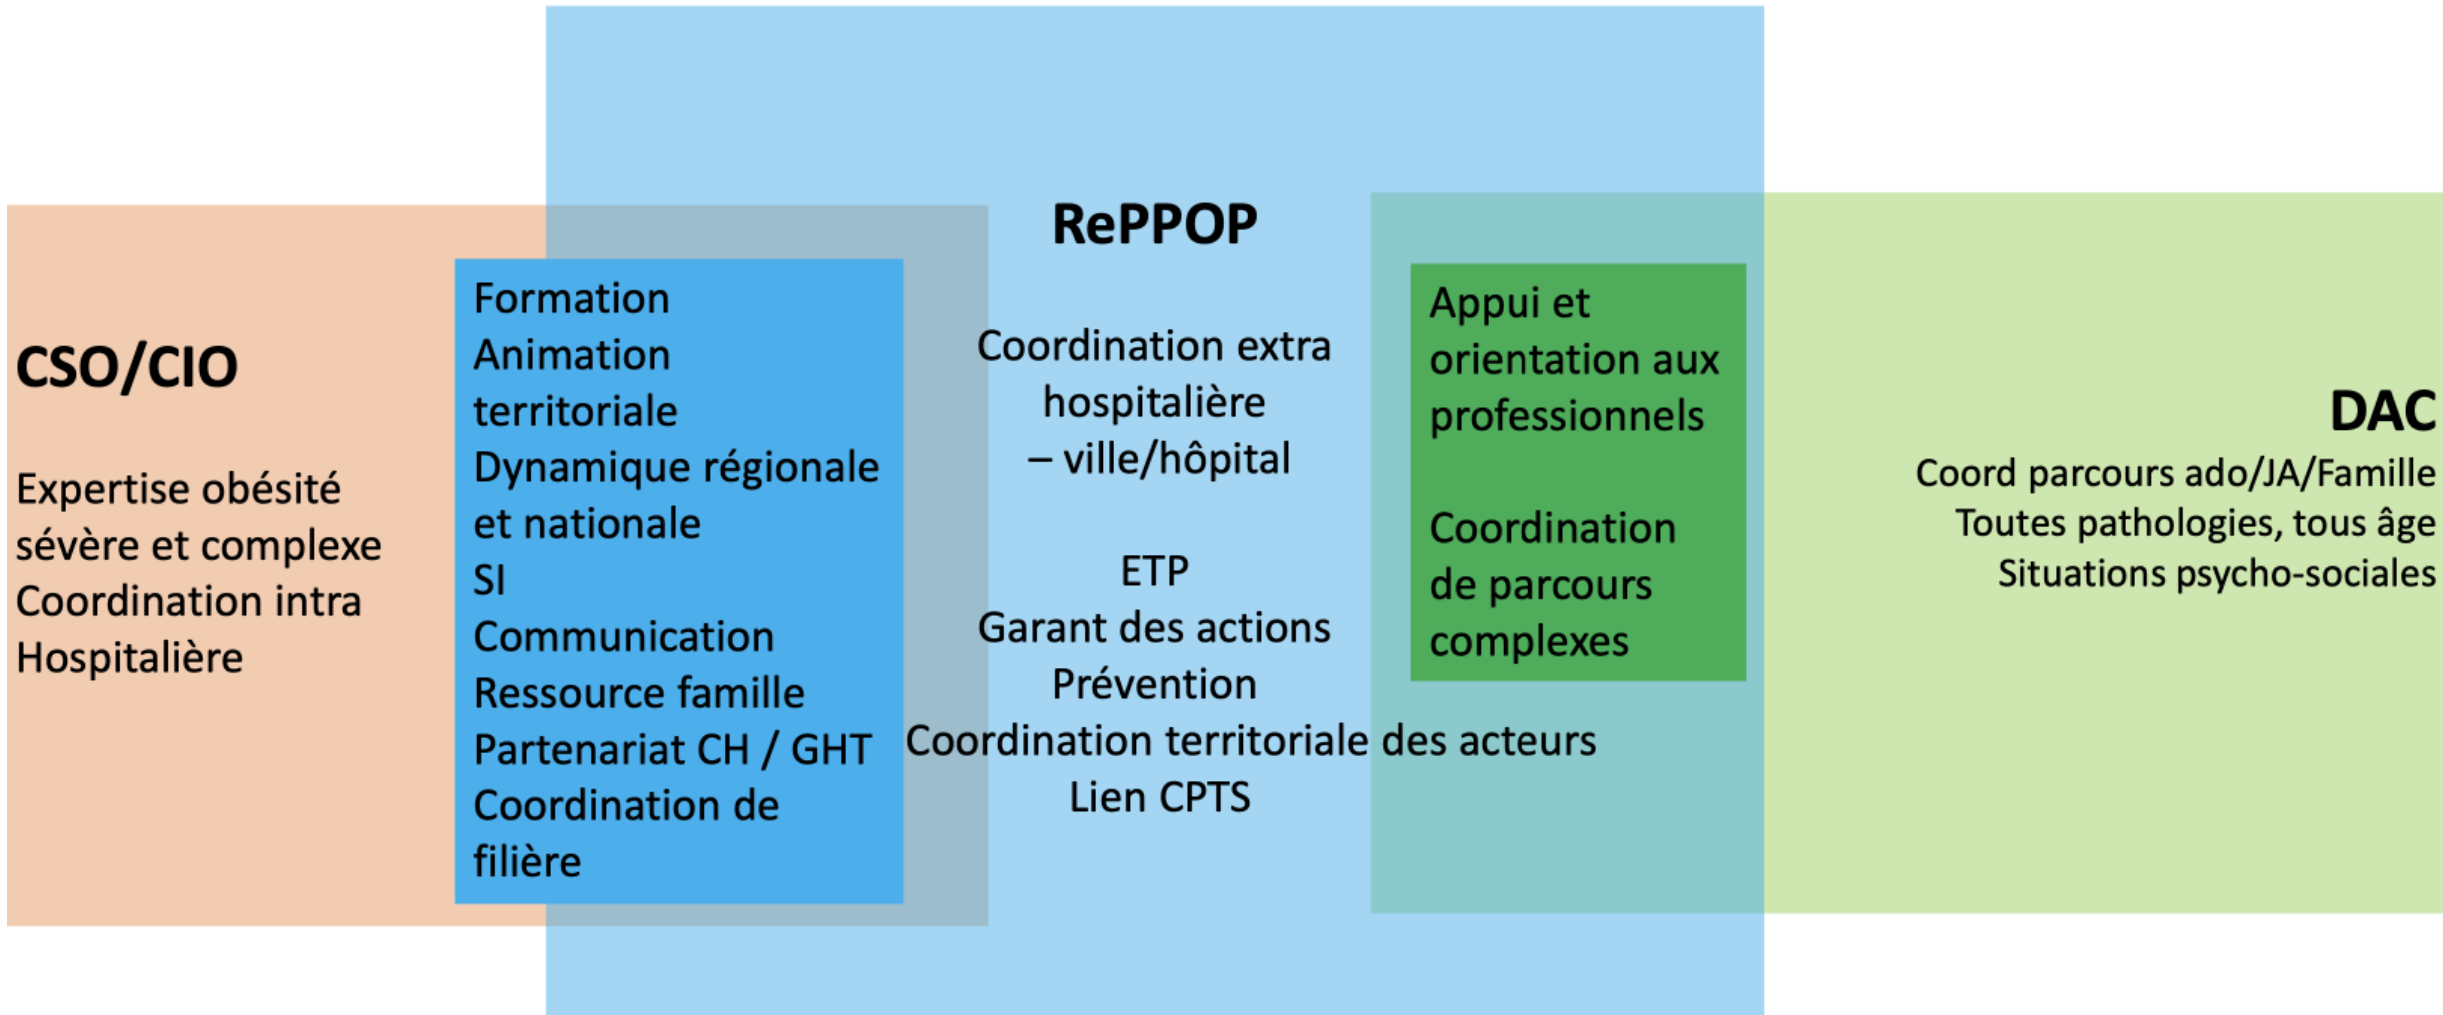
CSO/CIO

Expertise obésité sévère et complexe
Coordination intra Hospitalière

Formation
Animation territoriale
Dynamique régionale et nationale
SI
Communication
Ressource famille
Partenariat CH / GHT
Coordination de filière

RePPOP

Coordination extra hospitalière – ville/hôpital

ETP
Garant des actions
Prévention
Coordination territoriale des acteurs
Lien CPTS

Appui et orientation aux professionnels

Coordination de parcours complexes

DAC
Coord parcours ado/JA/Famille
Toutes pathologies, tous âge
Situations psycho-sociales